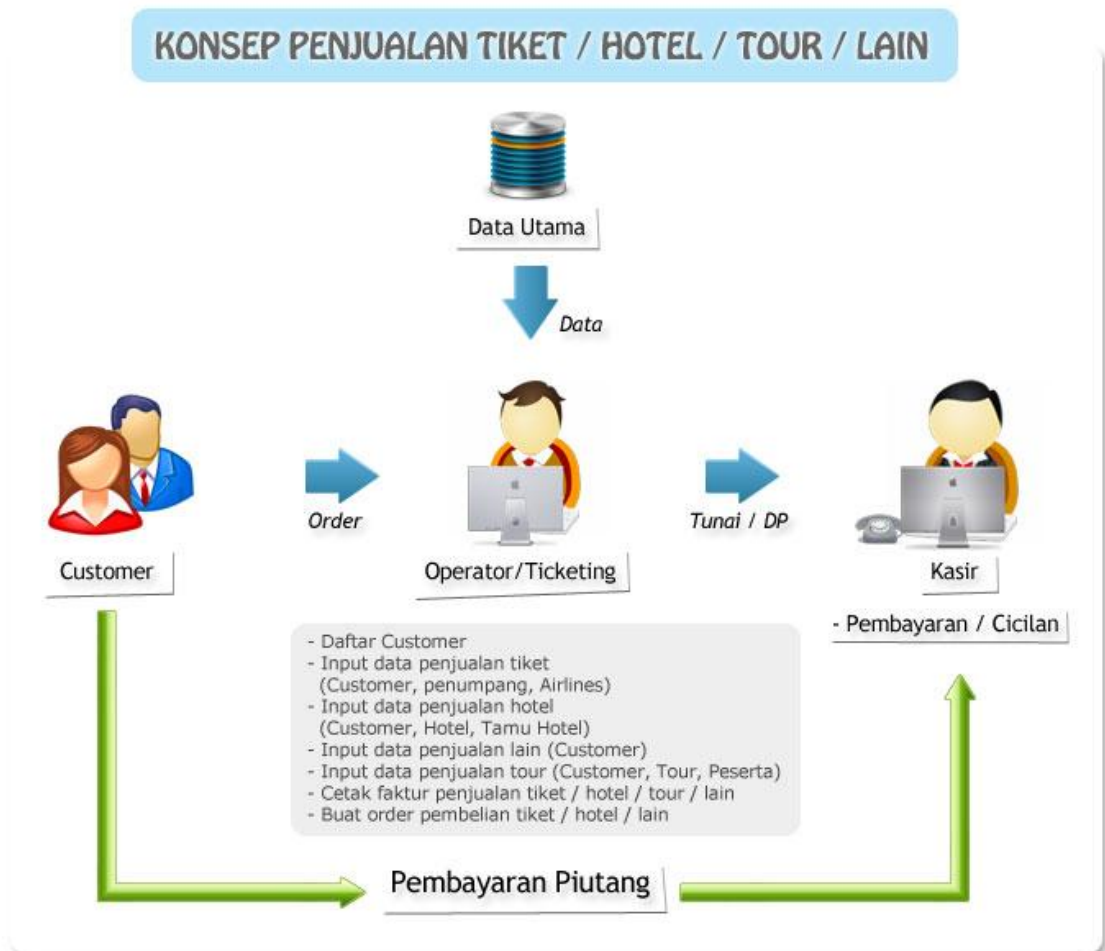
KONSEP PENJUALAN TIKET / HOTEL / TOUR / LAIN

Data Utama

Data

Customer

Order

Operator/Ticketing

Tunai / DP

Kasir

- Pembayaran / Cicilan

- Daftar Customer
- Input data penjualan tiket (Customer, penumpang, Airlines)
- Input data penjualan hotel (Customer, Hotel, Tamu Hotel)
- Input data penjualan lain (Customer)
- Input data penjualan tour (Customer, Tour, Peserta)
- Cetak faktur penjualan tiket / hotel / tour / lain
- Buat order pembelian tiket / hotel / lain

Pembayaran Piutang